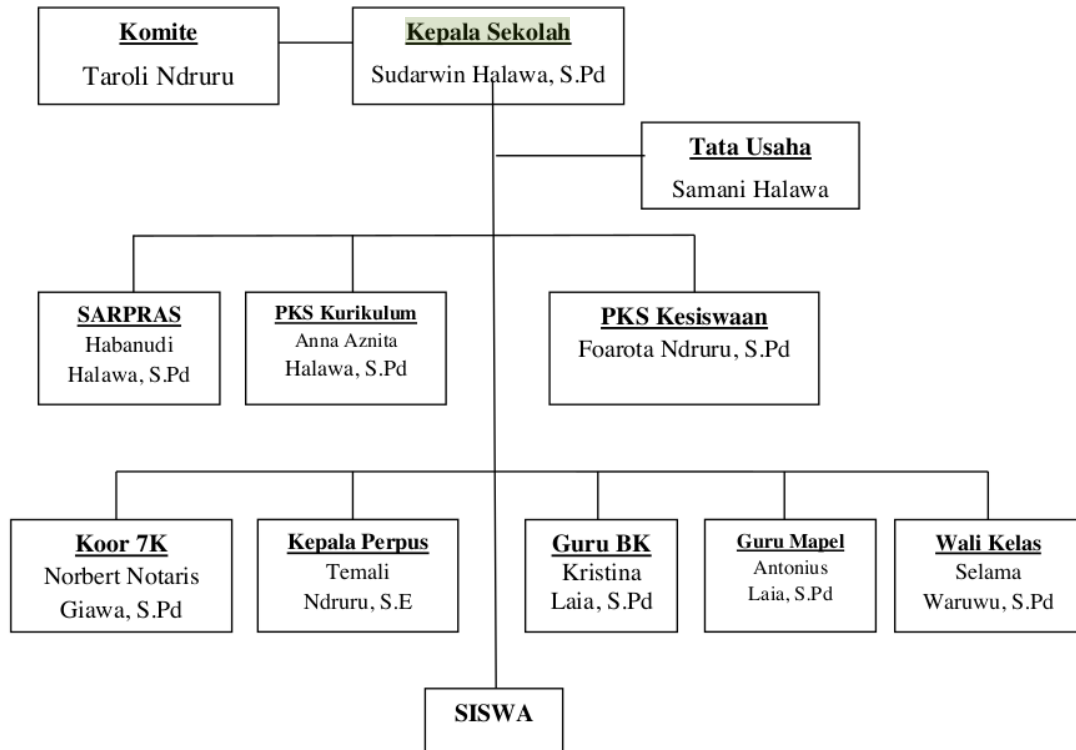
Komite
Taroli Ndruru

Kepala Sekolah
Sudarwin Halawa, S.Pd

Tata Usaha
Samani Halawa

SARPRAS
Habanudi Halawa, S.Pd

PKS Kurikulum
Anna Aznita Halawa, S.Pd

PKS Kesiswaan
Foarota Ndruru, S.Pd

Koor 7K
Norbert Notaris Giawa, S.Pd

Kepala Perpus
Temali Ndruru, S.E

Guru BK
Kristina Laia, S.Pd

Guru Mapel
Antonius Laia, S.Pd

Wali Kelas
Selama Waruwu, S.Pd

SISWA